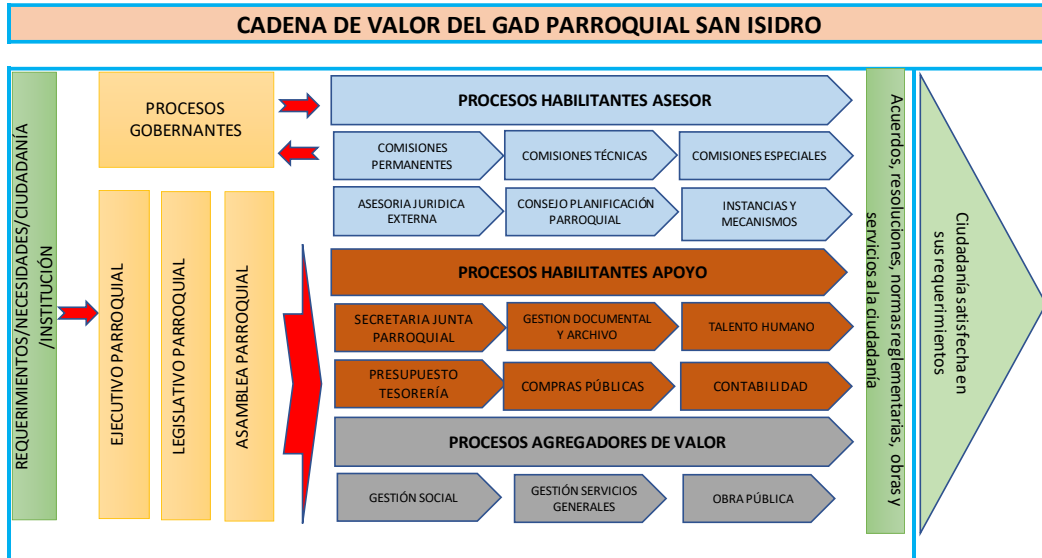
CADENA DE VALOR DEL GAD PARROQUIAL SAN ISIDRO

REQUERIMIENTOS/NECESIDADES/CIUDADANÍA /INSTITUCIÓN

PROCESOS GOBERNANTES

EJECUTIVO PARROQUIAL

LEGISLATIVO PARROQUIAL

ASAMBLEA PARROQUIAL

PROCESOS HABILITANTES ASESOR

COMISIONES PERMANENTES

COMISIONES TÉCNICAS

COMISIONES ESPECIALES

ASESORIA JURIDICA EXTERNA

CONSEJO PLANIFICACIÓN PARROQUIAL

INSTANCIAS Y MECANISMOS

PROCESOS HABILITANTES APOYO

SECRETARIA JUNTA PARROQUIAL

GESTION DOCUMENTAL Y ARCHIVO

TALENTO HUMANO

PRESUPUESTO TESORERÍA

COMPRAS PÚBLICAS

CONTABILIDAD

PROCESOS AGREGADORES DE VALOR

GESTIÓN SOCIAL

GESTIÓN SERVICIOS GENERALES

OBRA PÚBLICA

Acuerdos, resoluciones, normas reglementarias, obras y servicios a la ciudadanía

Ciudadanía satisfecha en sus requerimientos